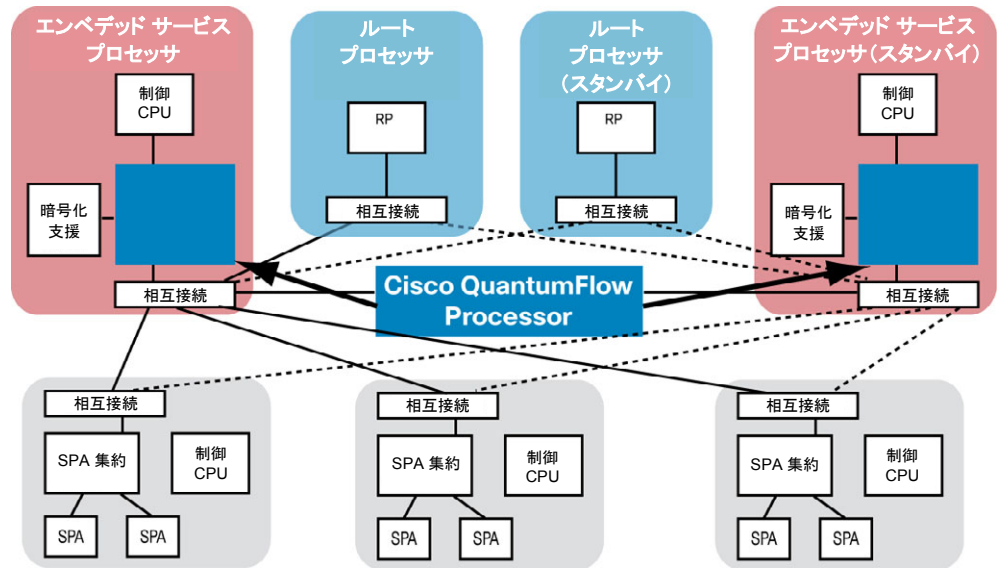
エンベデッド サービス プロセッサ

制御 CPU

暗号化 支援

相互接続

ルート プロセッサ

RP

相互接続

ルート プロセッサ（スタンバイ）

RP

相互接続

エンベデッド サービス プロセッサ（スタンバイ）

制御 CPU

暗号化 支援

相互接続

Cisco QuantumFlow Processor

相互接続

SPA 集約

制御 CPU

SPA

SPA

相互接続

SPA 集約

制御 CPU

SPA

SPA

相互接続

SPA 集約

制御 CPU

SPA

SPA